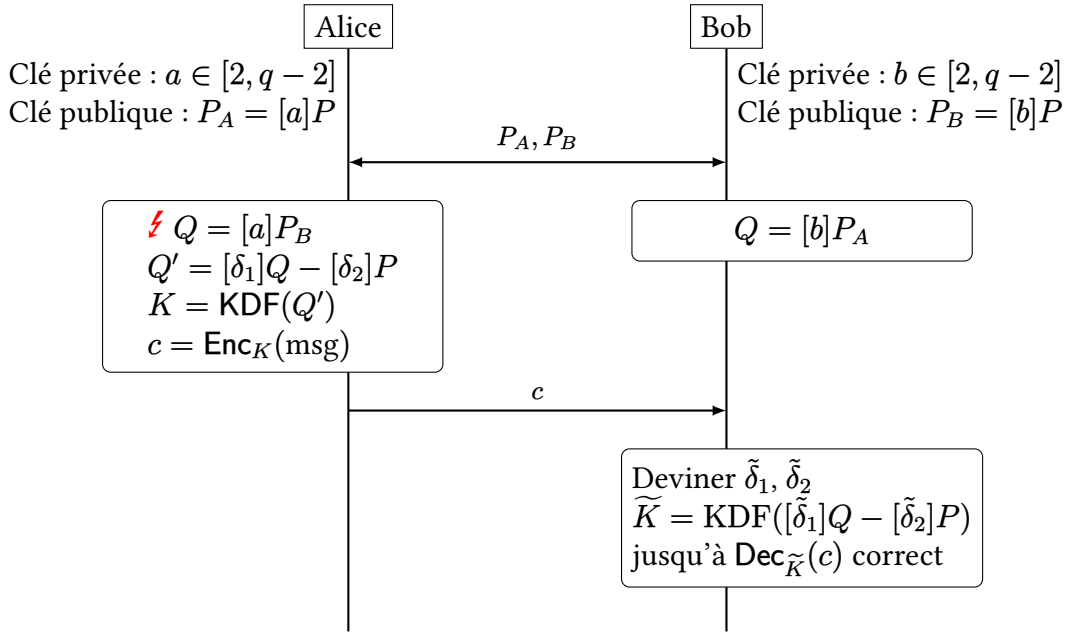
Alice

Bob

Clé privée : $a \in [2, q-2]$
Clé publique : $P_A = [a]P$

Clé privée : $b \in [2, q-2]$
Clé publique : $P_B = [b]P$

$P_A, P_B$

$Q = [a]P_B$
$Q' = [\delta_1]Q - [\delta_2]P$
$K = \mathsf{KDF}(Q')$
$c = \mathsf{Enc}_K(\text{msg})$

$Q = [b]P_A$

$c$

Deviner $\tilde{\delta}_1$, $\tilde{\delta}_2$
$\widetilde{K} = \text{KDF}([\tilde{\delta}_1]Q - [\tilde{\delta}_2]P)$
jusqu'à $\mathsf{Dec}_{\widetilde{K}}(c)$ correct